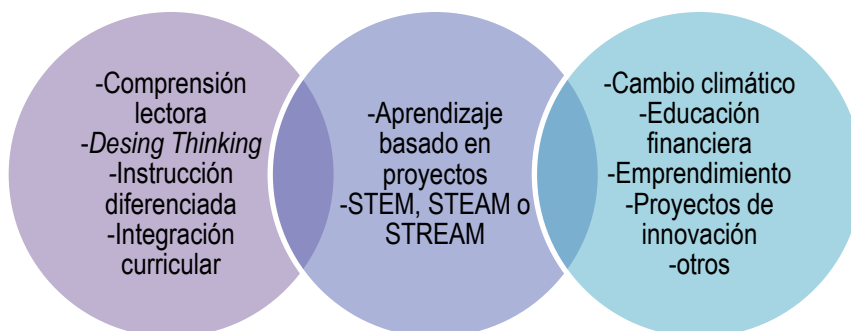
-Comprensión lectora
-Desing Thinking
-Instrucción diferenciada
-Integración curricular

-Aprendizaje basado en proyectos
-STEM, STEAM o STREAM

-Cambio climático
-Educación financiera
-Emprendimiento
-Proyectos de innovación
-otros